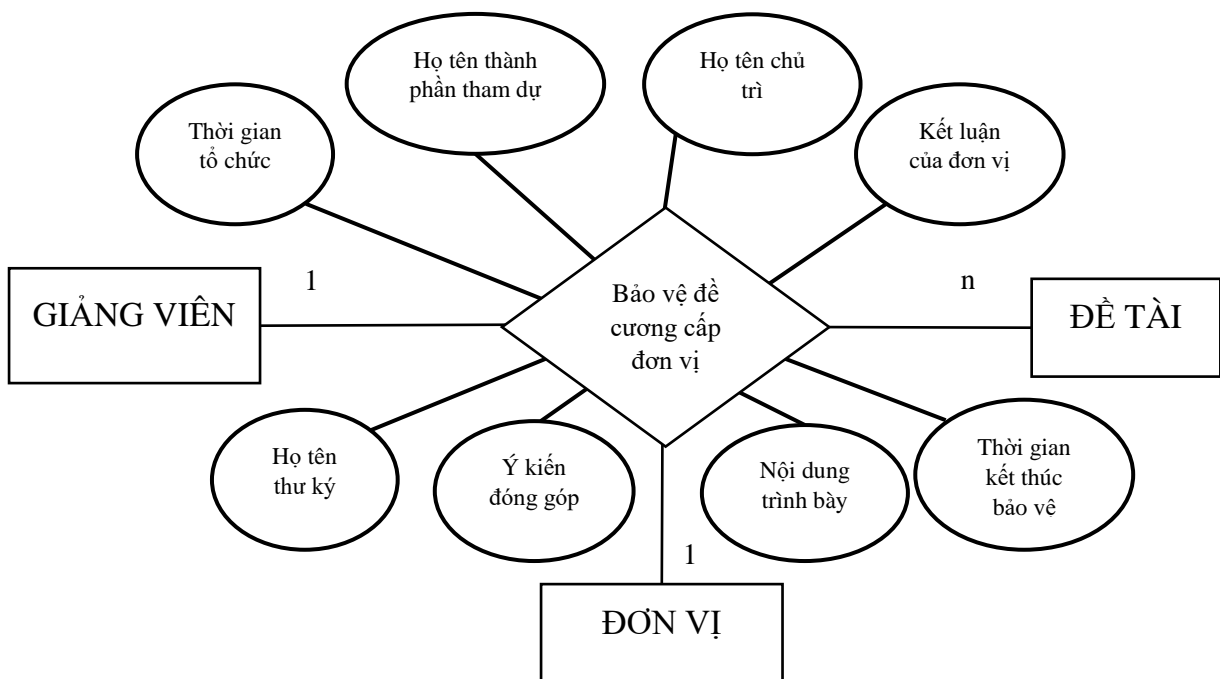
Họ tên thành phần tham dự

Họ tên chủ trì

Thời gian tổ chức

Kết luận của đơn vị

1

n

GIẢNG VIÊN

Bảo vệ đề cương cấp đơn vị

ĐỀ TÀI

Họ tên thư ký

Ý kiến đóng góp

Nội dung trình bày

Thời gian kết thúc bảo vê

1

ĐƠN VỊ